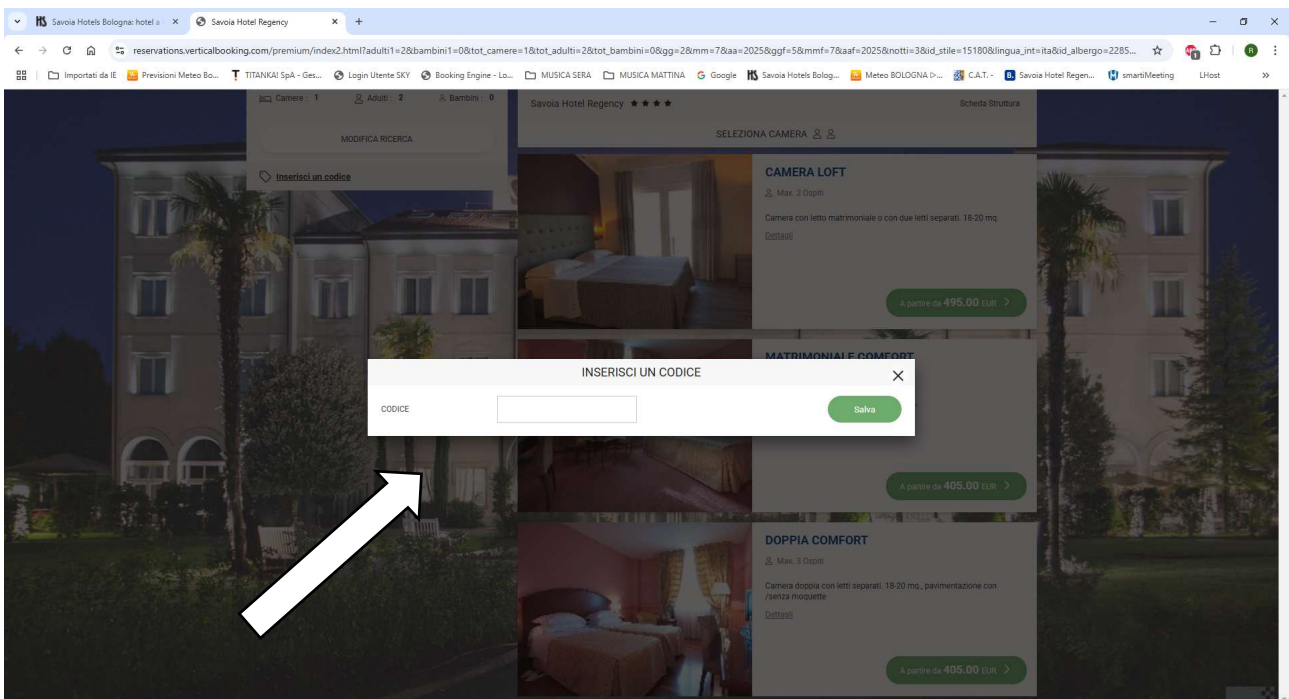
Savoia Hotels Bologna: hotel a ×
Savoia Hotel Regency ×
+

reservations.verticalbooking.com/premium/index2.html?adulti1=2&bambini1=0&tot_camere=1&tot_adulti=2&tot_bambini=0&gg=2&mm=7&aa=2025&ggf=5&mmf=7&aaf=2025&notti=3&id_stile=15180&lingua_int=ita&id_albergo=2285...

Importati da IE | Previsioni Meteo Bo... | TITANKA! SpA - Ges... | Login Utente SKY | Booking Engine - Lo... | MUSICA SERA | MUSICA MATTINA | Google | Savoia Hotels Bolog... | Meteo BOLOGNA D... | C.A.T. - | Savoia Hotel Regen... | smartiMeeting | LHost | »

Camere : 1 Adulti : 2 Bambini : 0

MODIFICA RICERCA

Inserisci un codice

Savoia Hotel Regency ★★★★

Scheda Struttura

SELEZIONA CAMERA

CAMERA LOFT

Max. 2 Ospiti

Camera con letto matrimoniale o con due letti separati. 18-20 mq.

Dettagli

A partire da 495.00 EUR >

MATRIMONIALE COMFORT

A partire da 405.00 EUR >

DOPPIA COMFORT

Max. 3 Ospiti

Camera doppia con letti separati. 18-20 mq., pavimentazione con /senza moquette

Dettagli

A partire da 405.00 EUR >

INSERISCI UN CODICE

×

CODICE

Salva